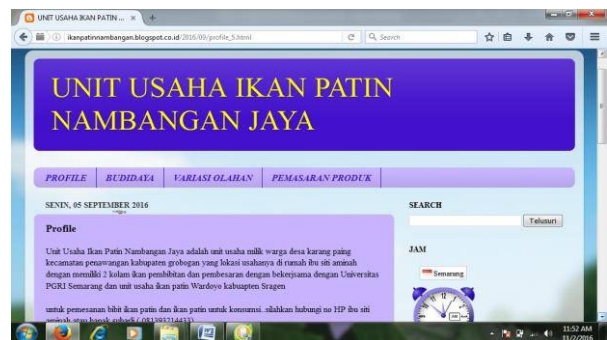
UNIT USAHA IKAN PATIN ... ×

ikanpatinnambangan.blogspot.co.id/2016/09/profile_5.html

Search

UNIT USAHA IKAN PATIN NAMBANGAN JAYA

PROFILE | BUDIDAYA | VARIASI OLAHAN | PEMASARAN PRODUK

SENIN, 05 SEPTEMBER 2016

Profile

Unit Usaha Ikan Patin Nambangan Jaya adalah unit usaha milik warga desa karang paing kecamatan penawangan kabupaten grobogan yang lokasi usahanya di rumah ibu siti aminah dengan memiliki 2 kolam ikan pembibitan dan pembesaran dengan bekerjasama dengan Universitas PGRI Semarang dan unit usaha ikan patin Wardoyo kabupaten Sragen

untuk pemesanan bibit ikan patin dan ikan patin untuk konsumsi..silahkan hubungi no HP ibu siti aminah atau bapak suhadi ( 081393214433)

SEARCH

Telusuri

JAM

Semarang

11:52 AM
11/2/2016